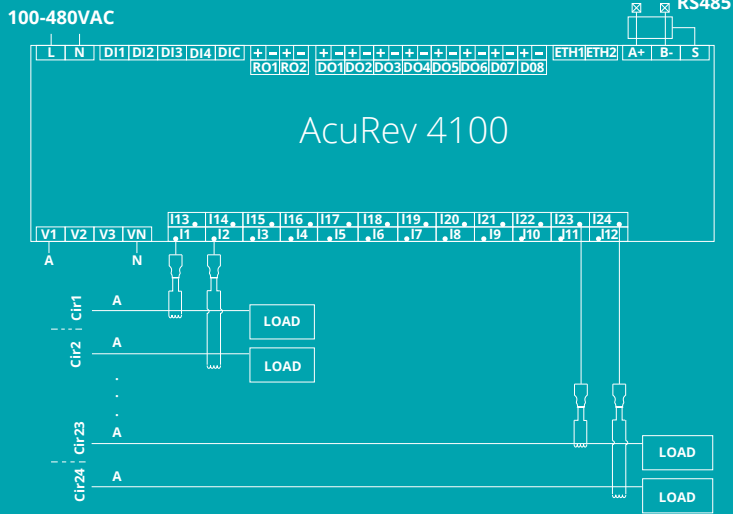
100-480VAC

RS485

L N DI1 DI2 DI3 DI4 DIC + - + - RO1 RO2 + - + - + - + - + - + - + - + - DO1 DO2 DO3 DO4 DO5 DO6 D07 D08 ETH1 ETH2 A+ B- S

AcuRev 4100

V1 V2 V3 VN

A N

I13 I14 I15 I16 I17 I18 I19 I20 I21 I22 I23 I24
I1 I2 I3 I4 I5 I6 I7 I8 I9 I10 I11 I12

Cir1 A
LOAD

Cir2 A
LOAD

.
.
.

Cir23 A
LOAD

Cir24 A
LOAD